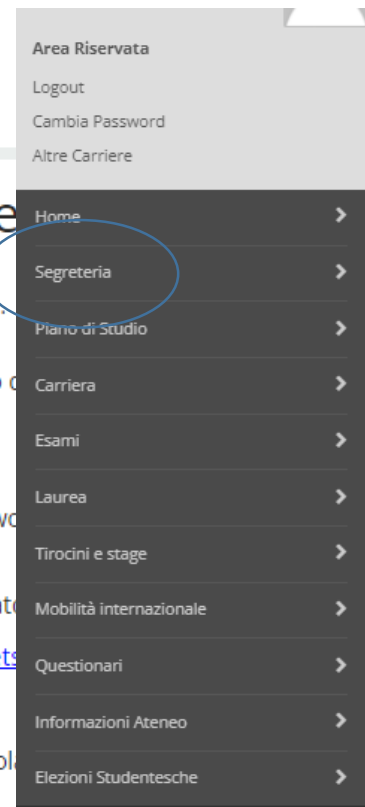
Area Riservata
Logout
Cambia Password
Altre Carriere

Home
Segreteria
Piano di Studio
Carriera
Esami
Laurea
Tirocini e stage
Mobilità internazionale
Questionari
Informazioni Ateneo
Elezioni Studentesche